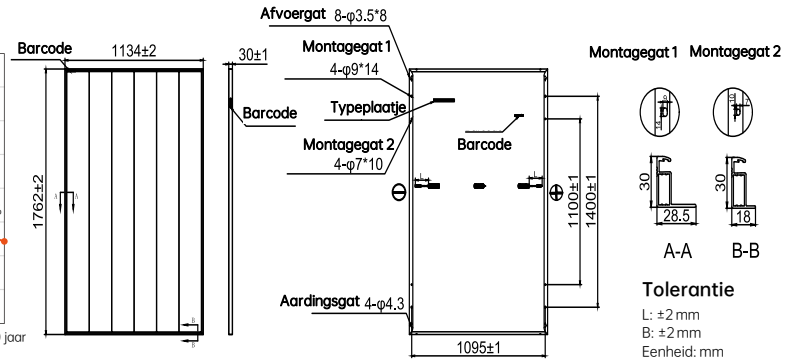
Barcode
1134±2
1762±2
30±1
Barcode
Afvoergat 8-φ3.5*8
Montagegat 1
4-φ9*14
Typeplaatje
Montagegat 2
4-φ7*10
Barcode
1100±1
1400±1
Aardingsgat 4-φ4.3
1095±1
jaar
Montagegat 1 Montagegat 2
30
28.5
30
18
A-A
B-B
Tolerantie
L: ±2 mm
B: ±2 mm
Eenheid: mm